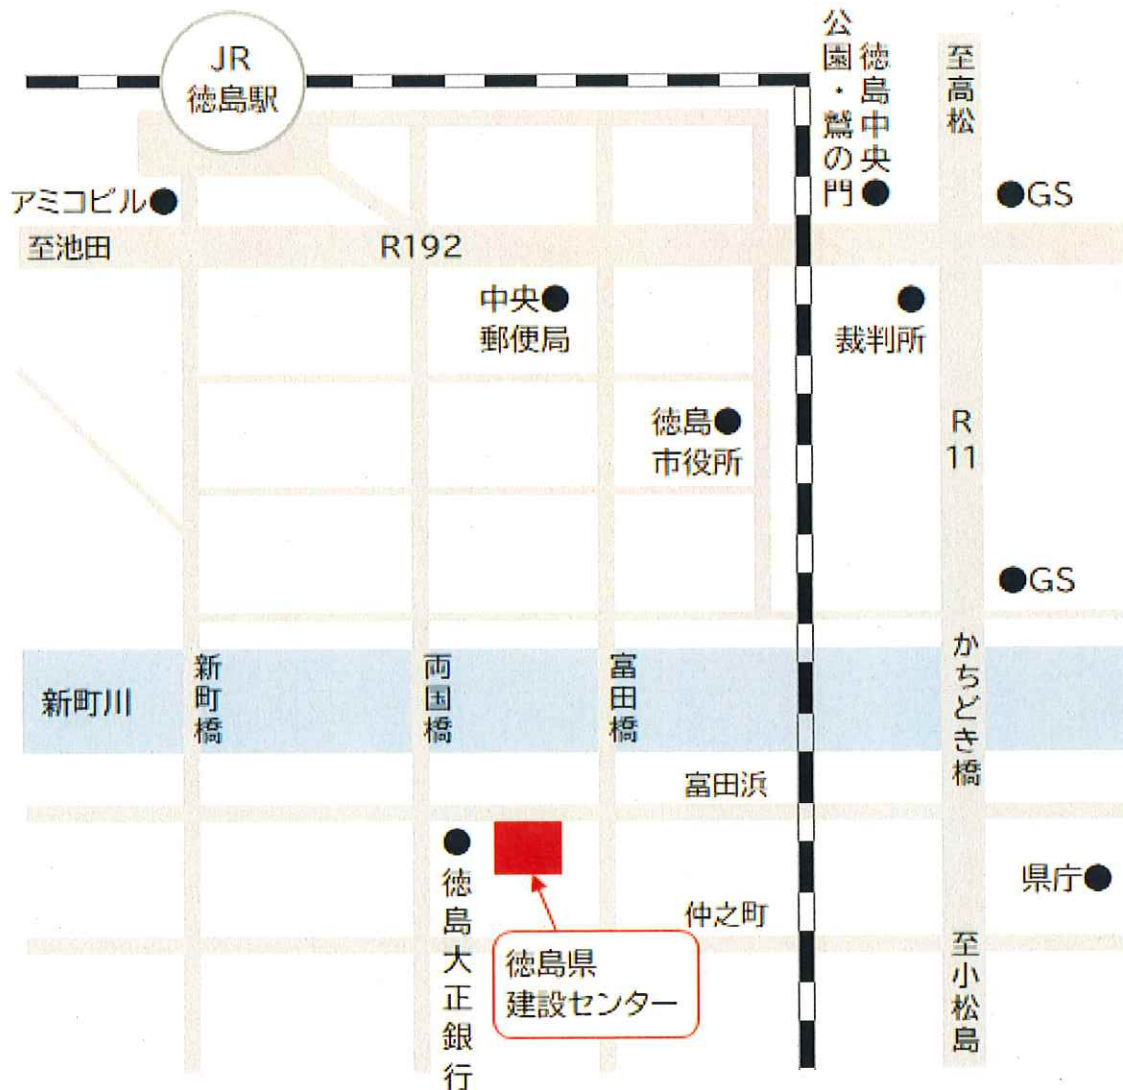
JR
徳島駅

徳島中央公園・鷲の門

至高松

アミコビル

●GS

至池田

R192

中央郵便局

裁判所

徳島市役所

R
11

●GS

新町川

新町橋

両国橋

富田橋

かちどき橋

富田浜

徳島大正銀行

県庁

仲之町

徳島県
建設センター

至小松島